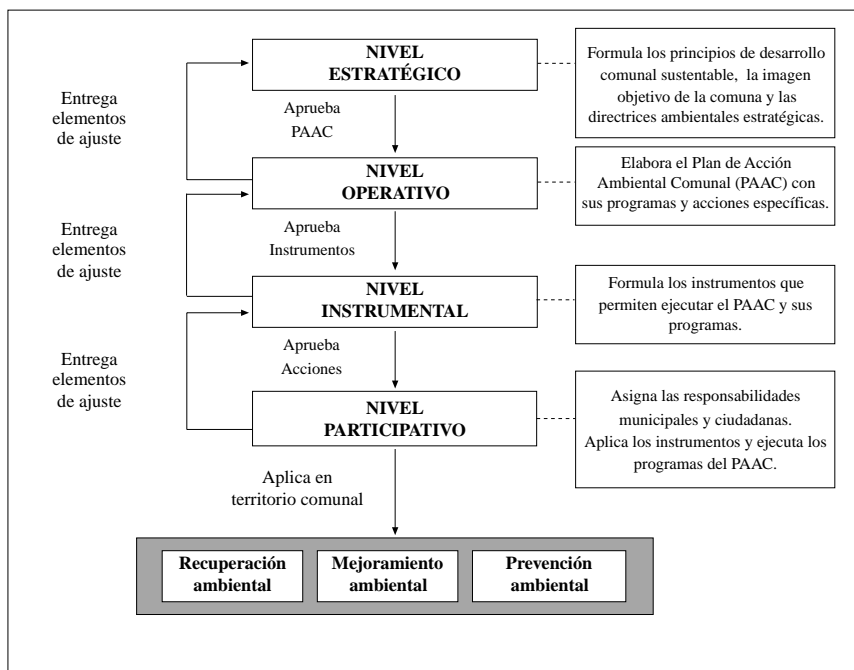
NIVEL
ESTRATÉGICO

Formula los principios de desarrollo comunal sustentable, la imagen objetivo de la comuna y las directrices ambientales estratégicas.

Entrega elementos de ajuste

Aprueba PAAC

NIVEL
OPERATIVO

Elabora el Plan de Acción Ambiental Comunal (PAAC) con sus programas y acciones específicas.

Entrega elementos de ajuste

Aprueba Instrumentos

NIVEL
INSTRUMENTAL

Formula los instrumentos que permiten ejecutar el PAAC y sus programas.

Entrega elementos de ajuste

Aprueba Acciones

NIVEL
PARTICIPATIVO

Asigna las responsabilidades municipales y ciudadanas.
Aplica los instrumentos y ejecuta los programas del PAAC.

Aplica en territorio comunal

Recuperación ambiental

Mejoramiento ambiental

Prevención ambiental